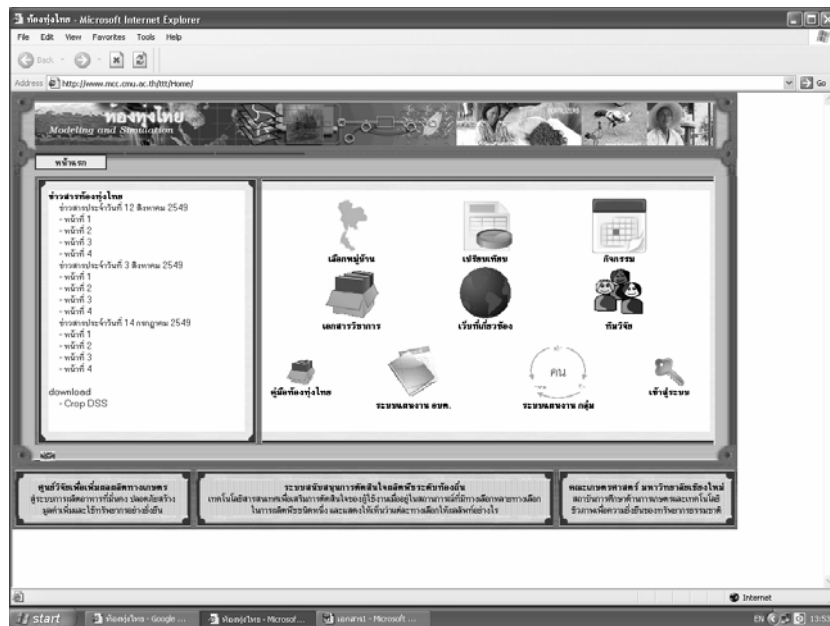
ท้องทุ่งไทย - Microsoft Internet Explorer

File Edit View Favorites Tools Help

Back

Address http://www.mcc.cmu.ac.th/ttt/Home/

Go

ท้องทุ่งไทย
Modeling and Simulation

หน้าแรก

ข่าวสารท้องทุ่งไทย
ข่าวสารประจำวันที่ 12 สิงหาคม 2549
- หน้าที่ 1
- หน้าที่ 2
- หน้าที่ 3
- หน้าที่ 4
ข่าวสารประจำวันที่ 3 สิงหาคม 2549
- หน้าที่ 1
- หน้าที่ 2
- หน้าที่ 3
- หน้าที่ 4
ข่าวสารประจำวันที่ 14 กรกฎาคม 2549
- หน้าที่ 1
- หน้าที่ 2
- หน้าที่ 3
- หน้าที่ 4

download
- Crop DSS

เลือกหมู่บ้าน

เปรียบเทียบ

กิจกรรม

เอกสารวิชาการ

เว็บที่เกี่ยวข้อง

ทีมวิจัย

คน

คู่มือท้องทุ่งไทย

ระบบแสดงงาน อบต.

ระบบแสดงงาน กลุ่ม

เข้าสู่ระบบ

ศูนย์วิจัยเพื่อเพิ่มผลผลิตทางเกษตร
สู่ระบบการผลิตอาหารที่มั่นคง ปลอดภัยสร้างมูลค่าเพิ่มและใช้ทรัพยากรอย่างยั่งยืน

ระบบสนับสนุนการตัดสินใจผลิตพืชระดับท้องถิ่น
เทคโนโลยีสารสนเทศเพื่อเสริมการตัดสินใจของผู้ใช้งานเมื่ออยู่ในสถานการณ์ที่มีการเลือกหลายทางเลือก ในการผลิตพืชชนิดหนึ่ง และแสดงให้เห็นว่าแต่ละการเลือกให้ผลลัพธ์อย่างไร

คณะเกษตรศาสตร์ มหาวิทยาลัยเชียงใหม่
สถาบันการศึกษาด้านการเกษตรและเทคโนโลยีชีวภาพเพื่อความยั่งยืนของทรัพยากรธรรมชาติ

Internet

start

ท้องทุ่งไทย - Google ...

ท้องทุ่งไทย - Microsof...

เอกสาร1 - Microsoft ...

EN 13:55